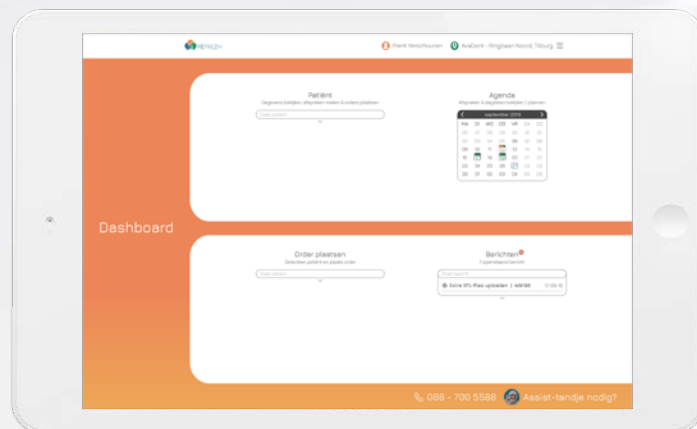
Frank Verschuuren
AvaDent - Ringbaan Noord, Tilburg

Dashboard

Patiënt
Gegevens bekijken, afspraken maken & orders plaatsen
Zoek patiënt

Agenda
Afspraken & dagplanning bekijken / plannen
september 2016
| MA | DI | WO | DO | VR | ZA | ZO |
|---|---|---|---|---|---|---|
| 26 | 27 | 28 | 29 | 30 | 31 | 1 |
| 2 | 3 | 4 | 5 | 6 | 7 | 8 |
| 9 | 10 | 11 | 12 | 13 | 14 | 15 |
| 16 | 17 | 18 | 19 | 20 | 21 | 22 |
| 23 | 24 | 25 | 26 | 27 | 28 | 29 |
| 30 | 31 | 1 | 2 | 3 | 4 | 5 |

Order plaatsen
Selecteer patiënt en plaats order
Zoek patiënt

Berichten
3 openstaande berichten
Zoek bericht
Extra STL-files uploaden | 406198 12:06:16

088 - 700 5588 Assist-tandje nodig?